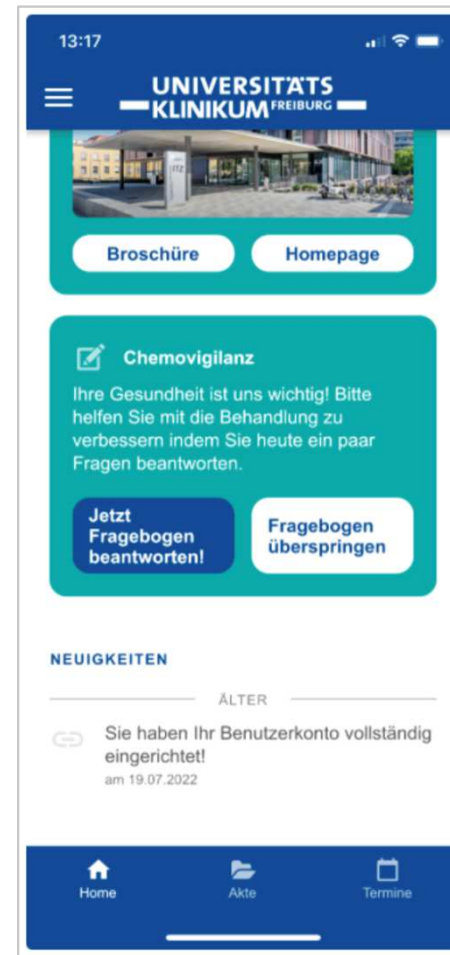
13:17

UNIVERSITÄTS KLINIKUM FREIBURG

Broschüre

Homepage

Chemovigilanz

Ihre Gesundheit ist uns wichtig! Bitte helfen Sie mit die Behandlung zu verbessern indem Sie heute ein paar Fragen beantworten.

Jetzt Fragebogen beantworten!

Fragebogen überspringen

NEUIGKEITEN

ÄLTER

Sie haben Ihr Benutzerkonto vollständig eingerichtet!
am 19.07.2022

Home

Akte

Termine